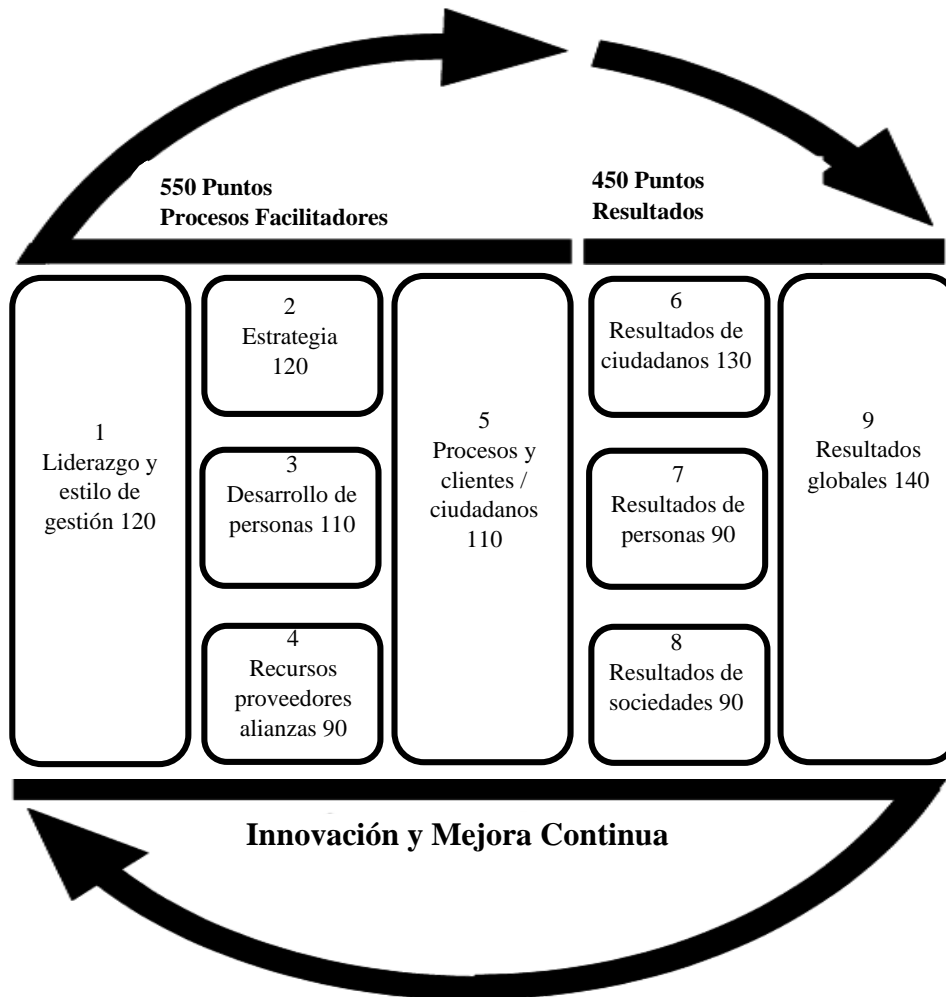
550 Puntos
Procesos Facilitadores

450 Puntos
Resultados

1
Liderazgo y estilo de gestión 120

2
Estrategia
120

3
Desarrollo de personas 110

4
Recursos proveedores alianzas 90

5
Procesos y clientes / ciudadanos
110

6
Resultados de ciudadanos 130

7
Resultados de personas 90

8
Resultados de sociedades 90

9
Resultados globales 140

Innovación y Mejora Continua